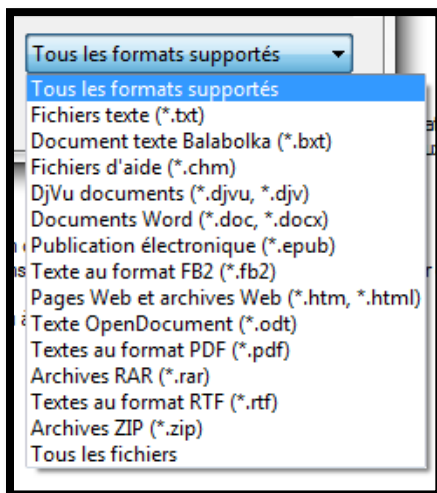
Tous les formats supportés

Tous les formats supportés
Fichiers texte (*.txt)
Document texte Balabolka (*.bxt)
Fichiers d'aide (*.chm)
DjVu documents (*.djvu, *.djv)
Documents Word (*.doc, *.docx)
Publication électronique (*.epub)
Texte au format FB2 (*.fb2)
Pages Web et archives Web (*.htm, *.html)
Texte OpenDocument (*.odt)
Textes au format PDF (*.pdf)
Archives RAR (*.rar)
Textes au format RTF (*.rtf)
Archives ZIP (*.zip)
Tous les fichiers